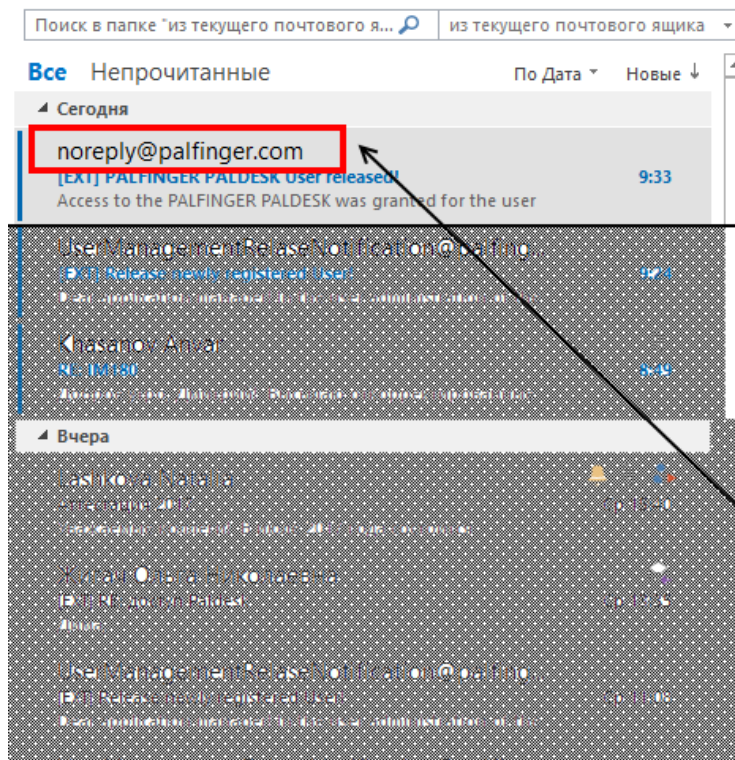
Поиск в папке "из текущего почтового я...

из текущего почтового ящика

Все Непрочитанные

По Дата

Новые

Сегодня

noreply@palfinger.com

[EXT] PALFINGER PALDESK User released!

9:33

Access to the PALFINGER PALDESK was granted for the user

UserManagementReleaseNotification@palfing...

[EXT] Release newly registered User

9:24

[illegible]

Khasanov Anvar

RE: IM180

8:49

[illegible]

Вчера

Lashkova Natalia

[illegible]

Ср 16:30

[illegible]

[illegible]

[EXT] RE: доступ Paldesk

Ср 10:35

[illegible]

UserManagementReleaseNotification@palfing...

[EXT] Release newly registered User

Ср 10:06

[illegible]